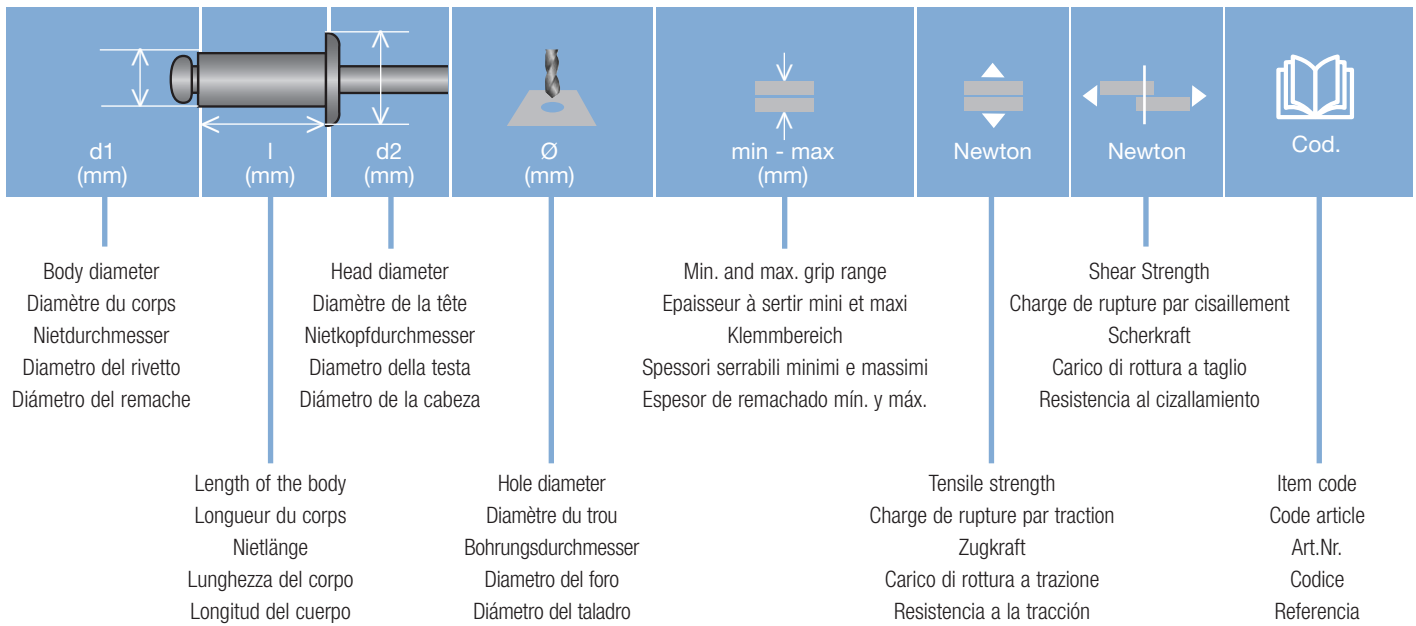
d1 (mm)

l (mm)

d2 (mm)

Ø (mm)

min - max (mm)

Newton

Newton

Cod.

Body diameter
Diamètre du corps
Nietdurchmesser
Diametro del rivetto
Diámetro del remache

Length of the body
Longueur du corps
Nietlänge
Lunghezza del corpo
Longitud del cuerpo

Head diameter
Diamètre de la tête
Nietkopfdurchmesser
Diametro della testa
Diámetro de la cabeza

Hole diameter
Diamètre du trou
Bohrungsdurchmesser
Diametro del foro
Diámetro del taladro

Min. and max. grip range
Epaisseur à sertir mini et maxi
Klemmbereich
Spessori serrabili minimi e massimi
Espesor de remachado mín. y máx.

Tensile strength
Charge de rupture par traction
Zugkraft
Carico di rottura a trazione
Resistencia a la tracción

Shear Strength
Charge de rupture par cisaillement
Scherkraft
Carico di rottura a taglio
Resistencia al cizallamiento

Item code
Code article
Art.Nr.
Codice
Referencia